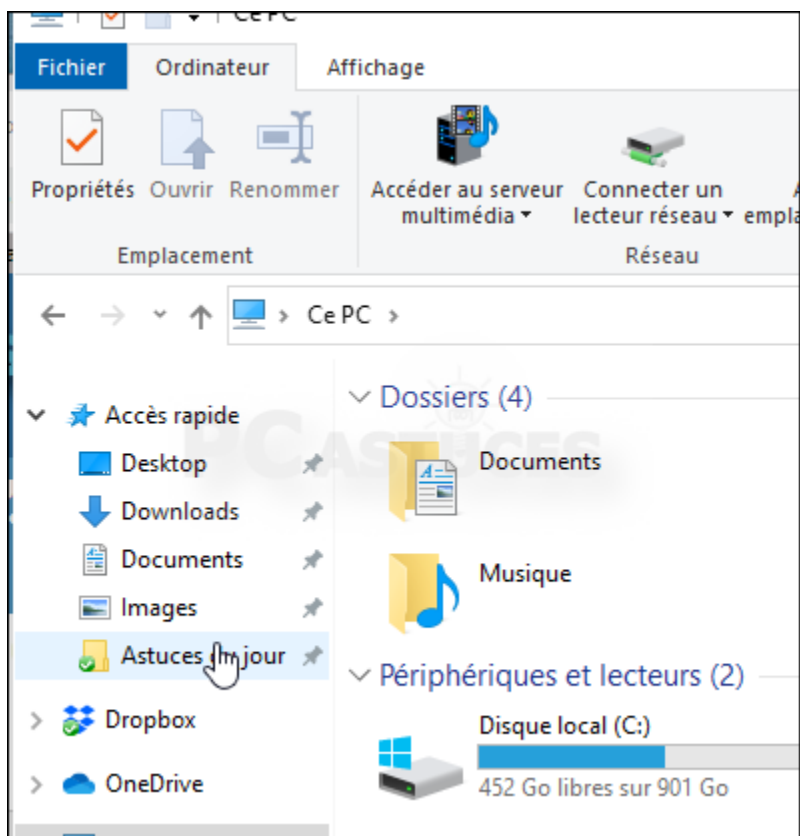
Ce PC

Fichier
Ordinateur
Affichage

Propriétés
Ouvrir
Renommer
Emplacement

Accéder au serveur multimédia
Connecter un lecteur réseau
empla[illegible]
Réseau

Ce PC

Accès rapide
Desktop
Downloads
Documents
Images
Astuces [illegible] jour
Dropbox
OneDrive

Dossiers (4)
Documents
Musique

Périphériques et lecteurs (2)
Disque local (C:)
452 Go libres sur 901 Go

PC ASTUCES